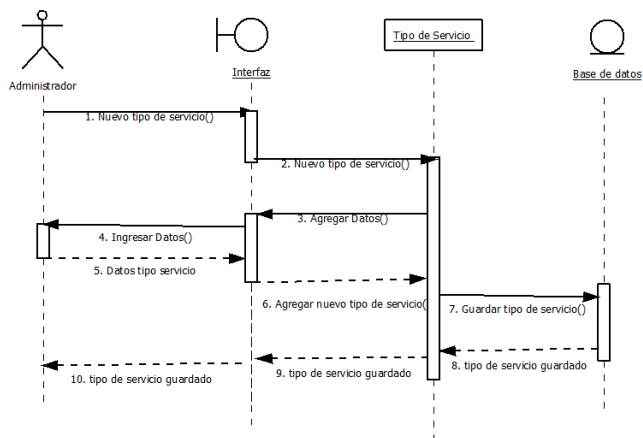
Administrador

Interfaz

Tipo de Servicio

Base de datos

1. Nuevo tipo de servicio()

2. Nuevo tipo de servicio()

3. Agregar Datos()

4. Ingresar Datos()

5. Datos tipo servicio

6. Agregar nuevo tipo de servicio()

7. Guardar tipo de servicio()

8. tipo de servicio guardado

9. tipo de servicio guardado

10. tipo de servicio guardado